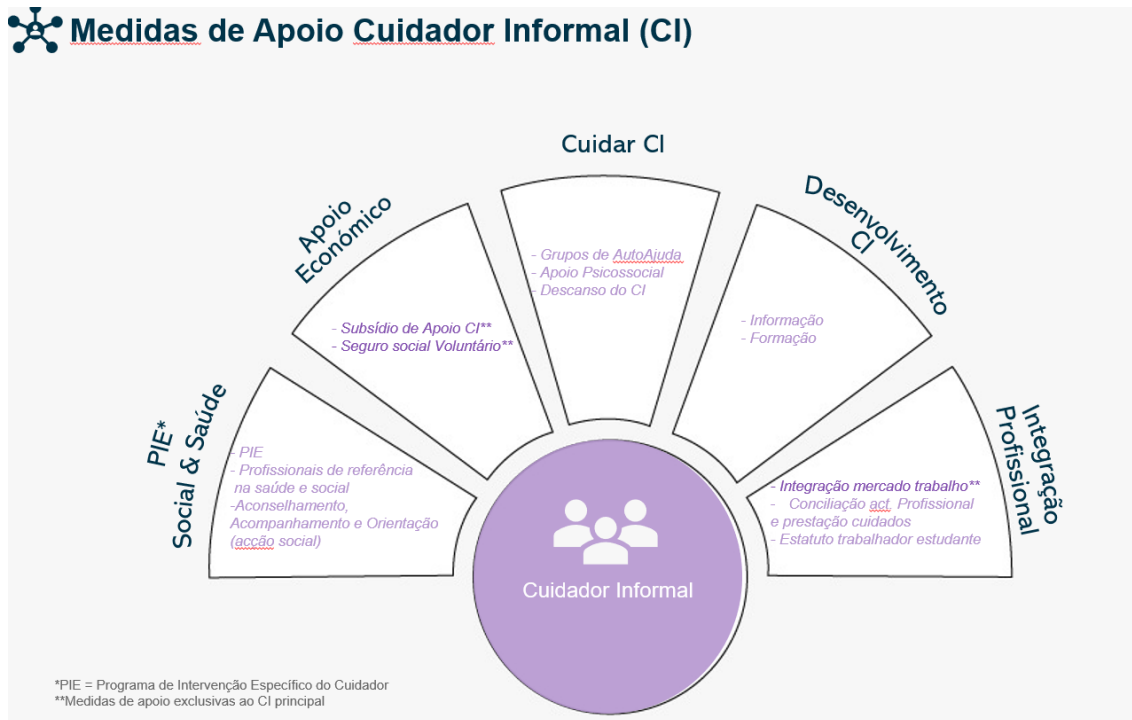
Medidas de Apoio Cuidador Informal (CI)

PIE*
Social & Saúde

- PIE
- Profissionais de referência na saúde e social
-Aconselhamento, Acompanhamento e Orientação (acção social)

Apoio Económico

- Subsídio de Apoio CI**
- Seguro social Voluntário**

Cuidar CI

- Grupos de AutoAjuda
- Apoio Psicossocial
- Descanso do CI

Desenvolvimento CI

- Informação
- Formação

Integração Profissional

- Integração mercado trabalho**
- Conciliação act. Profissional e prestação cuidados
- Estatuto trabalhador estudante

Cuidador Informal

*PIE = Programa de Intervenção Específico do Cuidador
**Medidas de apoio exclusivas ao CI principal